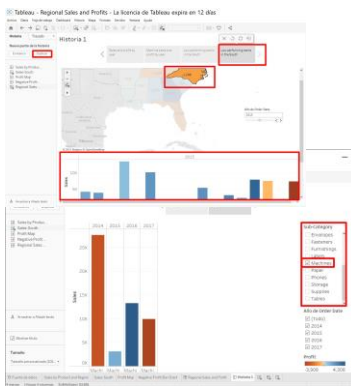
Tableau - Regional Sales and Profits - La licencia de Tableau expira en 12 días

Historia 1

2014
2015
2016
2017

Sales

Sub-Category
Envelopes
Fasteners
Furnishings
Labels
Machines
Paper
Phones
Storage
Supplies
Tables

Año de Order Date
(Todo)
2014
2015
2016
2017

Profit